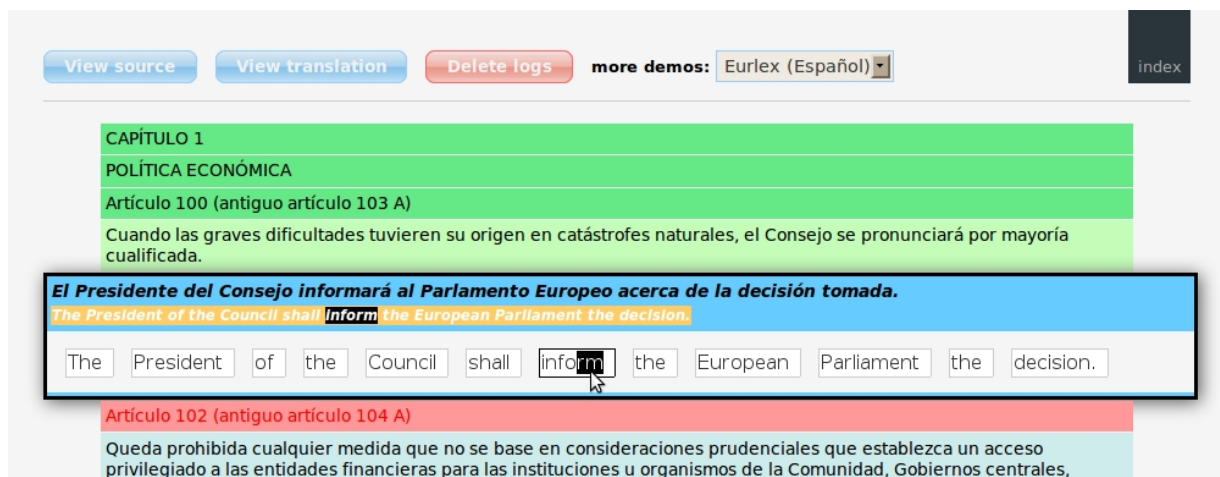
View source View translation Delete logs more demos: Eurlex (Español)

index

CAPÍTULO 1

POLÍTICA ECONÓMICA

Artículo 100 (antiguo artículo 103 A)

Cuando las graves dificultades tuvieren su origen en catástrofes naturales, el Consejo se pronunciará por mayoría cualificada.

El Presidente del Consejo informará al Parlamento Europeo acerca de la decisión tomada.
The President of the Council shall inform the European Parliament the decision.

The President of the Council shall inform the European Parliament the decision.

Artículo 102 (antiguo artículo 104 A)

Queda prohibida cualquier medida que no se base en consideraciones prudenciales que establezca un acceso privilegiado a las entidades financieras para las instituciones u organismos de la Comunidad, Gobiernos centrales,